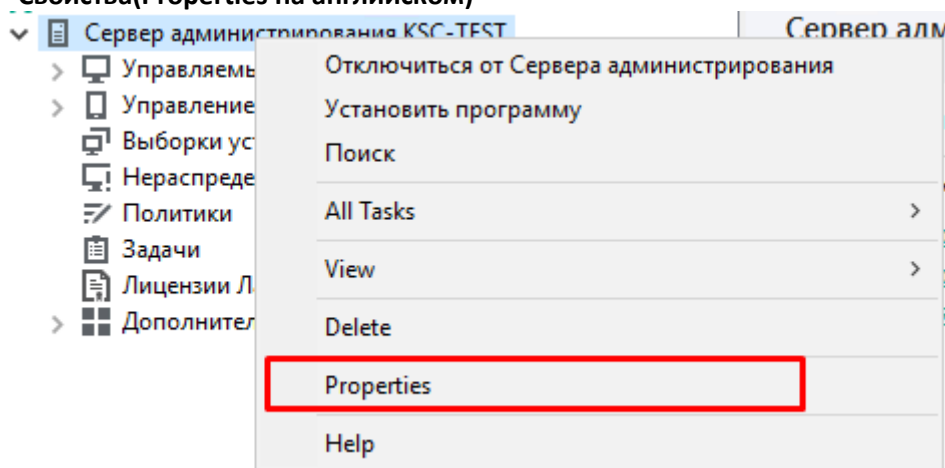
Свойства(Properties на английском)

Сервер администрирования KSC-TEST

Управляемы

Управление

Выборки ус

Нераспреде

Политики

Задачи

Лицензии Л

Дополнител

Сервер адм

Отключиться от Сервера администрирования

Установить программу

Поиск

All Tasks

View

Delete

Properties

Help